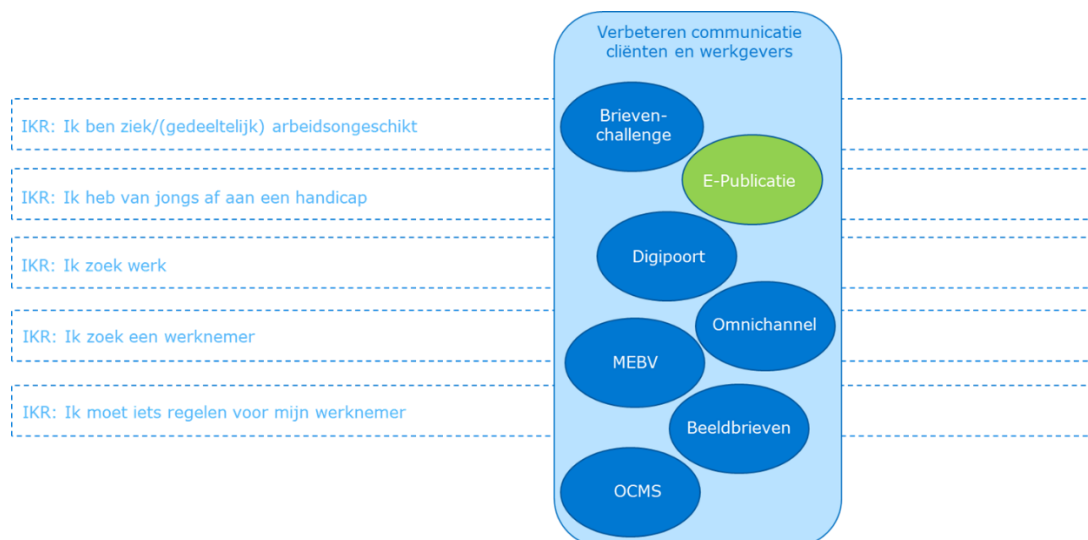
Verbeteren communicatie cliënten en werkgevers

IKR: Ik ben ziek/(gedeeltelijk) arbeidsongeschikt

IKR: Ik heb van jongs af aan een handicap

IKR: Ik zoek werk

IKR: Ik zoek een werknemer

IKR: Ik moet iets regelen voor mijn werknemer

Brieven-challenge

E-Publicatie

Digipoort

Omnichannel

MEBV

Beeldbrieven

OCMS